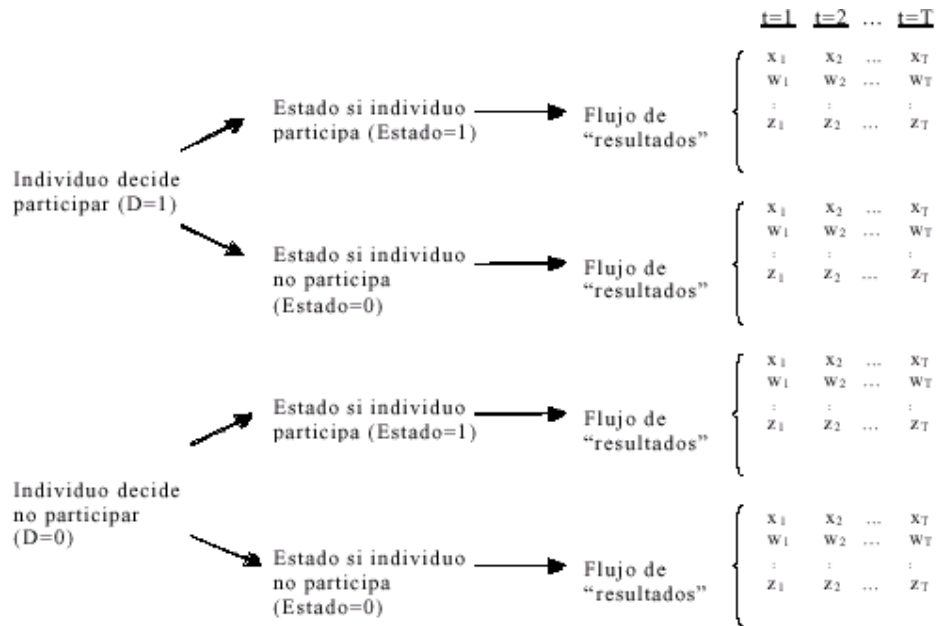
t=1 t=2 ... t=T

Individuo decide participar (D=1)

Estado si individuo participa (Estado=1)

Flujo de "resultados"

$x_1$ $x_2$ ... $x_T$
$w_1$ $w_2$ ... $w_T$
: : :
$z_1$ $z_2$ ... $z_T$

Estado si individuo no participa (Estado=0)

Flujo de "resultados"

$x_1$ $x_2$ ... $x_T$
$w_1$ $w_2$ ... $w_T$
: : :
$z_1$ $z_2$ ... $z_T$

Individuo decide no participar (D=0)

Estado si individuo participa (Estado=1)

Flujo de "resultados"

$x_1$ $x_2$ ... $x_T$
$w_1$ $w_2$ ... $w_T$
: : :
$z_1$ $z_2$ ... $z_T$

Estado si individuo no participa (Estado=0)

Flujo de "resultados"

$x_1$ $x_2$ ... $x_T$
$w_1$ $w_2$ ... $w_T$
: : :
$z_1$ $z_2$ ... $z_T$